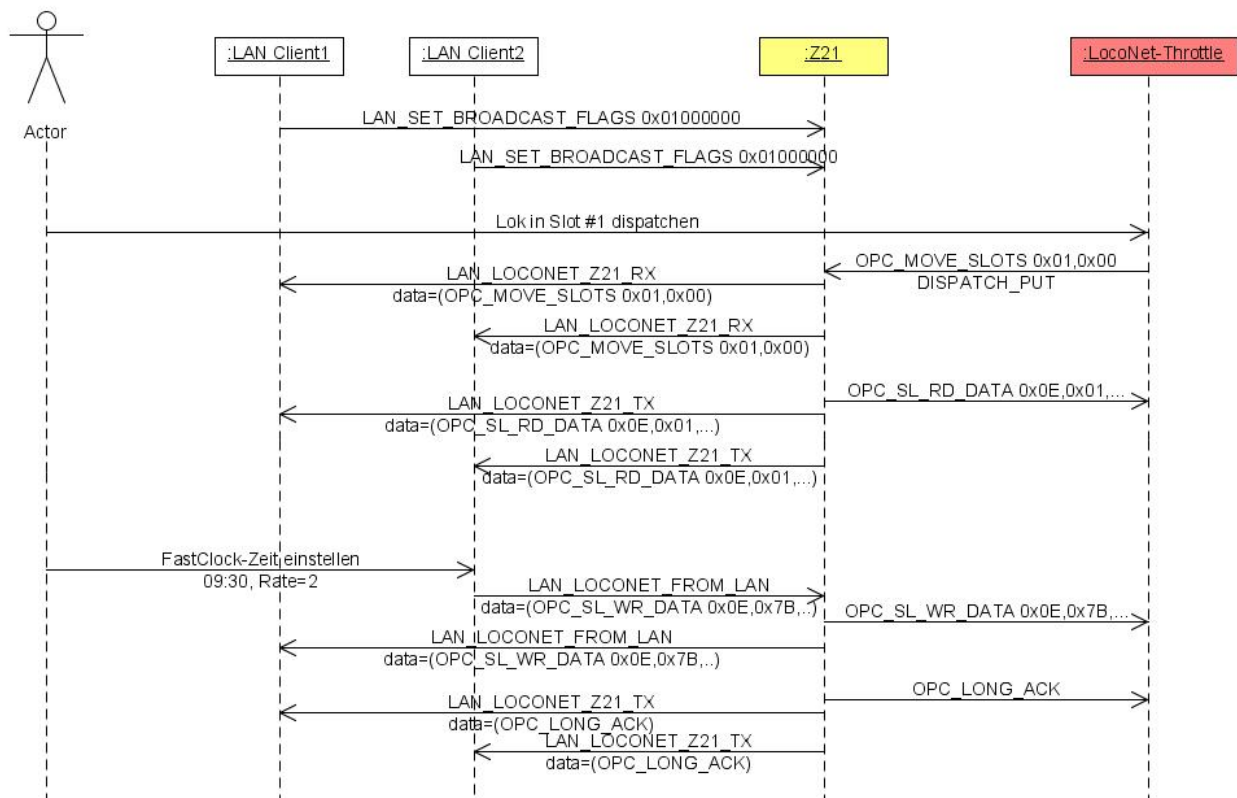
Actor

:LAN Client1

:LAN Client2

:Z21

:LocoNet-Throttle

LAN_SET_BROADCAST_FLAGS 0x01000000

LAN_SET_BROADCAST_FLAGS 0x01000000

Lok in Slot #1 dispatchen

OPC_MOVE_SLOTS 0x01,0x00
DISPATCH_PUT

LAN_LOCONET_Z21_RX
data=(OPC_MOVE_SLOTS 0x01,0x00)

LAN_LOCONET_Z21_RX
data=(OPC_MOVE_SLOTS 0x01,0x00)

OPC_SL_RD_DATA 0x0E,0x01,...

LAN_LOCONET_Z21_TX
data=(OPC_SL_RD_DATA 0x0E,0x01,...)

LAN_LOCONET_Z21_TX
data=(OPC_SL_RD_DATA 0x0E,0x01,...)

FastClock-Zeit einstellen
09:30, Rate=2

LAN_LOCONET_FROM_LAN
data=(OPC_SL_WR_DATA 0x0E,0x7B,..)

OPC_SL_WR_DATA 0x0E,0x7B,...

LAN_LOCONET_FROM_LAN
data=(OPC_SL_WR_DATA 0x0E,0x7B,..)

OPC_LONG_ACK

LAN_LOCONET_Z21_TX
data=(OPC_LONG_ACK)

LAN_LOCONET_Z21_TX
data=(OPC_LONG_ACK)